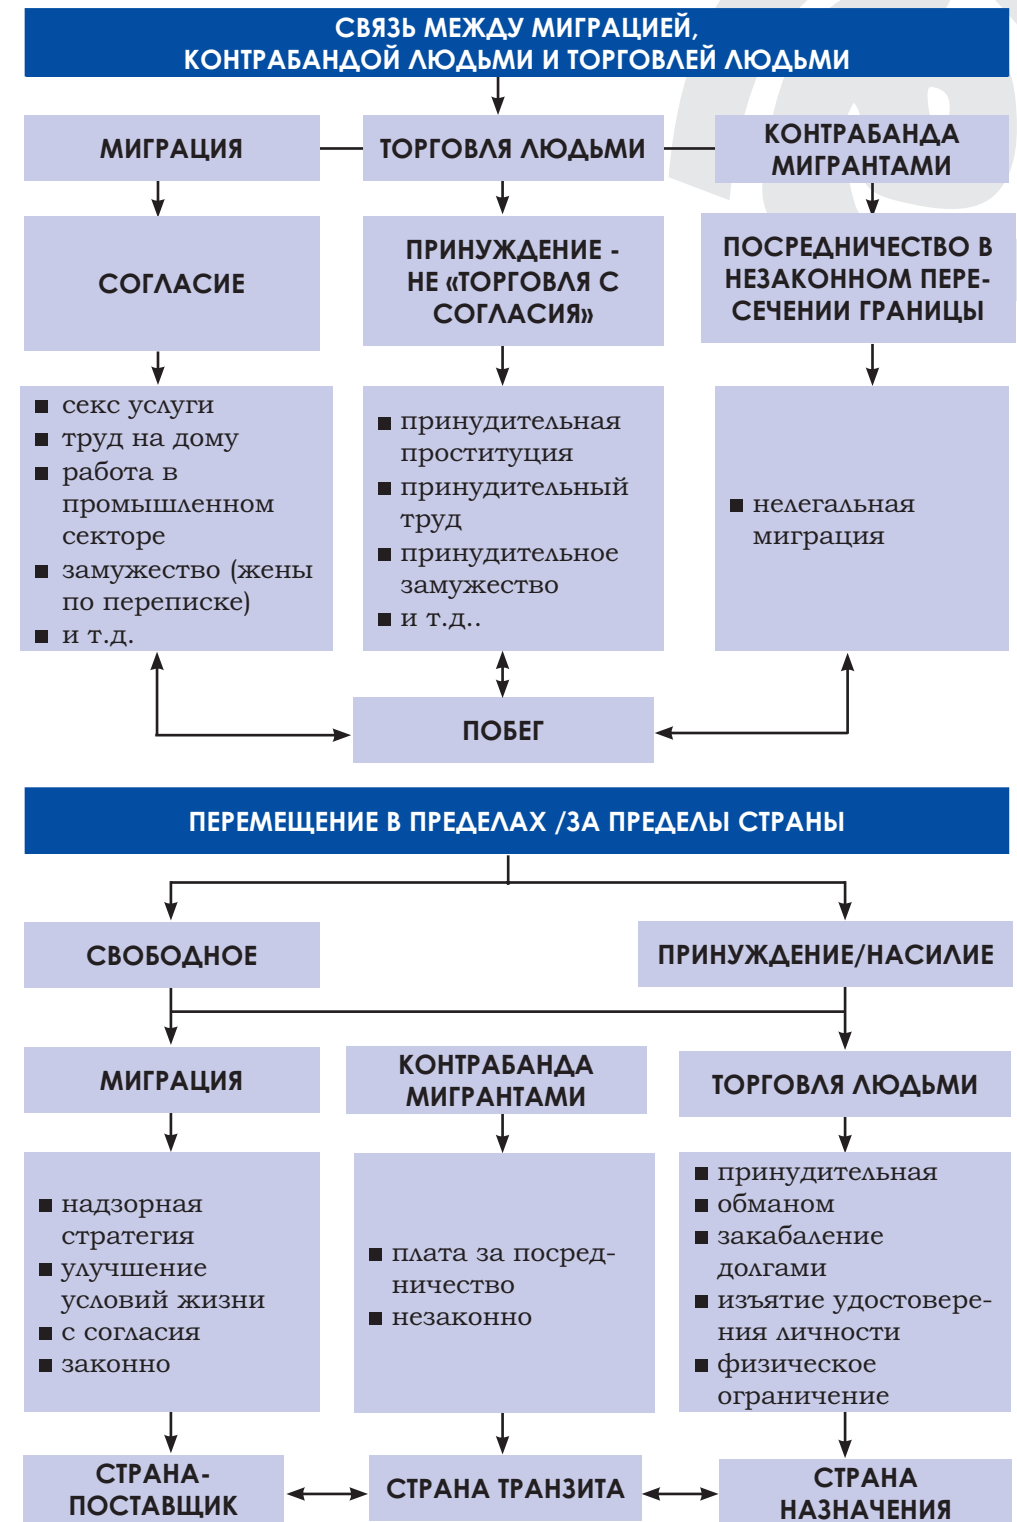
СВЯЗЬ МЕЖДУ МИГРАЦИЕЙ, КОНТРАБАНДОЙ ЛЮДЬМИ И ТОРГОВЛЕЙ ЛЮДЬМИ

МИГРАЦИЯ

ТОРГОВЛЯ ЛЮДЬМИ

КОНТРАБАНДА МИГРАНТАМИ

СОГЛАСИЕ

ПРИНУЖДЕНИЕ - НЕ «ТОРГОВЛЯ С СОГЛАСИЯ»

ПОСРЕДНИЧЕСТВО В НЕЗАКОННОМ ПЕРЕСЕЧЕНИИ ГРАНИЦЫ

■ секс услуги
■ труд на дому
■ работа в промышленном секторе
■ замужество (жены по переписке)
■ и т.д.

■ принудительная проституция
■ принудительный труд
■ принудительное замужество
■ и т.д..

■ нелегальная миграция

ПОБЕГ

ПЕРЕМЕЩЕНИЕ В ПРЕДЕЛАХ /ЗА ПРЕДЕЛЫ СТРАНЫ

СВОБОДНОЕ

ПРИНУЖДЕНИЕ/НАСИЛИЕ

МИГРАЦИЯ

КОНТРАБАНДА МИГРАНТАМИ

ТОРГОВЛЯ ЛЮДЬМИ

■ надзорная стратегия
■ улучшение условий жизни
■ с согласия
■ законно

■ плата за посредничество
■ незаконно

■ принудительная
■ обманом
■ закабаление долгами
■ изъятие удостоверения личности
■ физическое ограничение

СТРАНА-ПОСТАВЩИК

СТРАНА ТРАНЗИТА

СТРАНА НАЗНАЧЕНИЯ